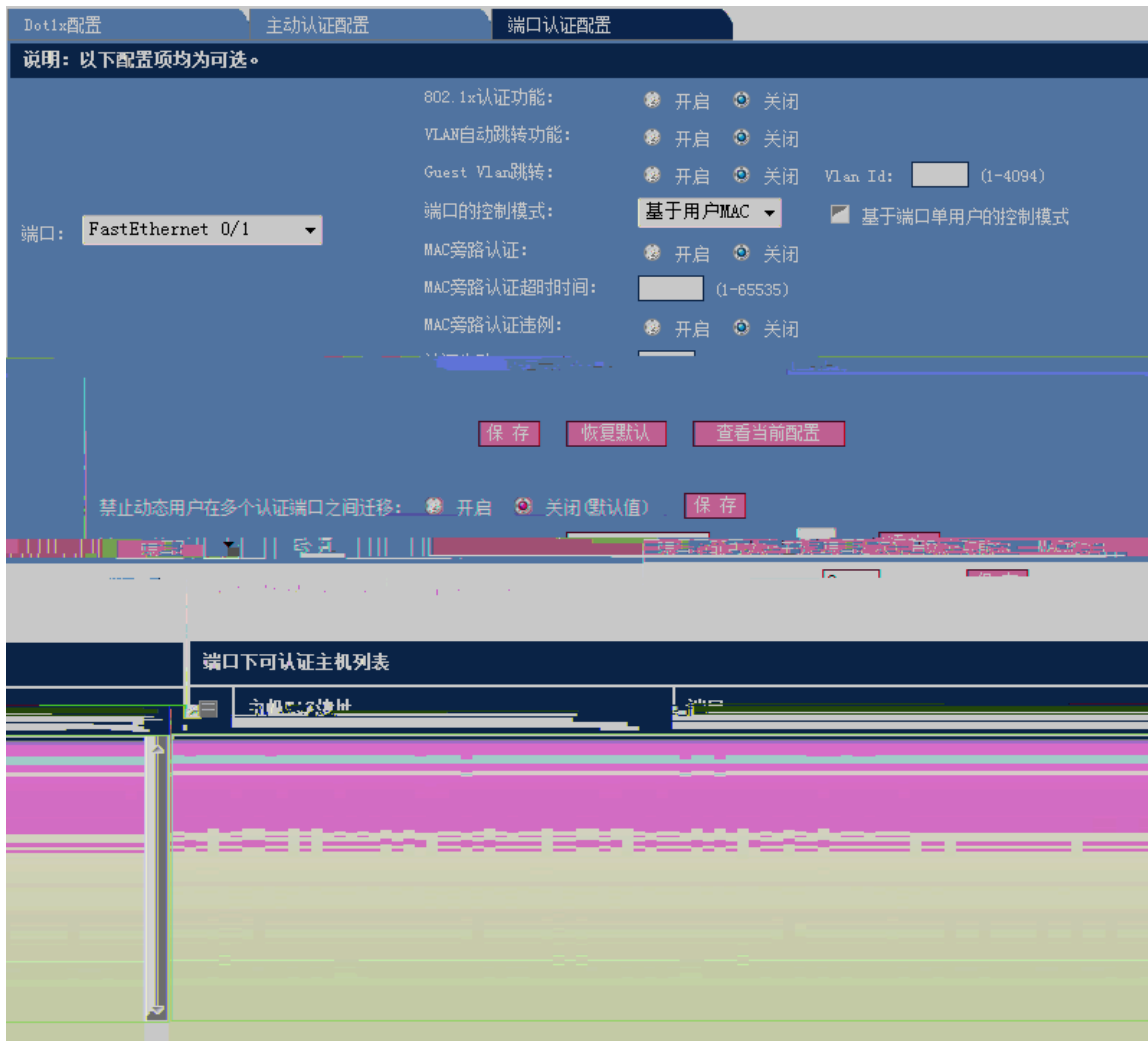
Dot1x配置 | 主动认证配置 | 端口认证配置

说明：以下配置项均为可选。

端口： FastEthernet 0/1

802.1x认证功能： 开启 关闭

VLAN自动跳转功能： 开启 关闭

Guest Vlan跳转： 开启 关闭 Vlan Id: (1-4094)

端口的控制模式： 基于用户MAC 基于端口单用户的控制模式

MAC旁路认证： 开启 关闭

MAC旁路认证超时时间： (1-65535)

MAC旁路认证违例： 开启 关闭

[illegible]

保 存 恢复默认 查看当前配置

禁止动态用户在多个认证端口之间迁移： 开启 关闭(默认值) 保 存

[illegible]

端口下可认证主机列表

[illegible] 端口